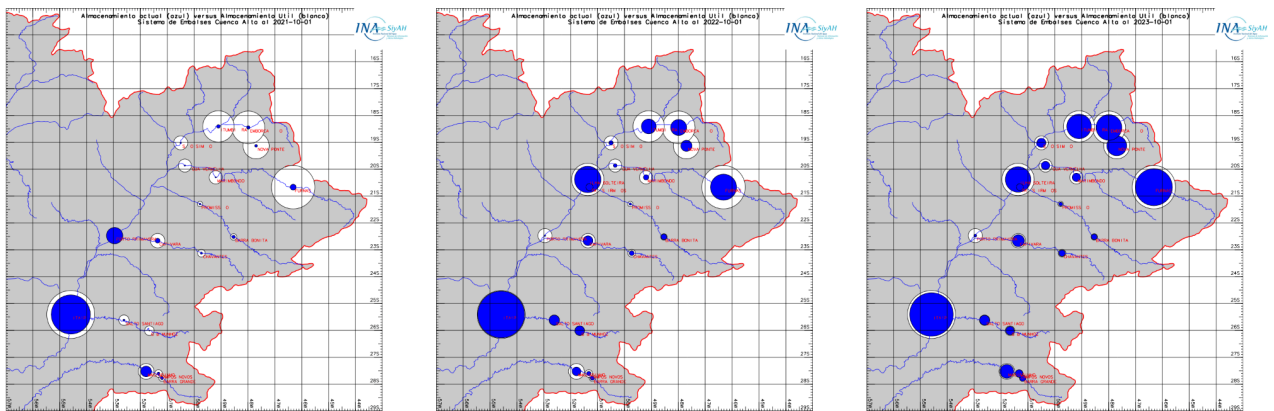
Almacenamiento actual (azul) versus Almacenamiento Util (blanco)
Sistema de Embalses Cuenca Alto al 2021-10-01

INA SIyAH

Almacenamiento actual (azul) versus Almacenamiento Util (blanco)
Sistema de Embalses Cuenca Alto al 2022-10-01

INA SIyAH

Almacenamiento actual (azul) versus Almacenamiento Util (blanco)
Sistema de Embalses Cuenca Alto al 2023-10-01

INA SIyAH

NOVA PONTE

AGUA VERMELHA

ANHANGÁ

BARRA BONITA

SANTA BRANCA

NOVO